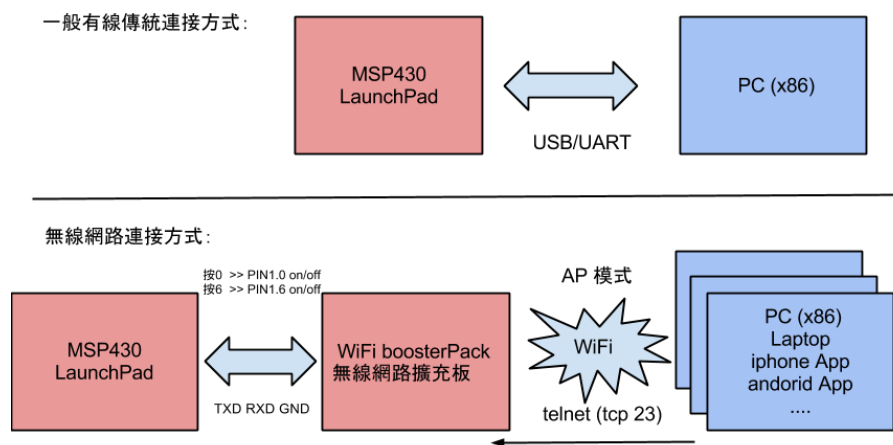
一般有線傳統連接方式:

MSP430
LaunchPad

USB/UART

PC (x86)

無線網路連接方式:

按0 >> PIN1.0 on/off
按6 >> PIN1.6 on/off

MSP430
LaunchPad

TXD RXD GND

WiFi boosterPack
無線網路擴充板

AP 模式

WiFi

telnet (tcp 23)

PC (x86)
Laptop
iphone App
andorid App
....